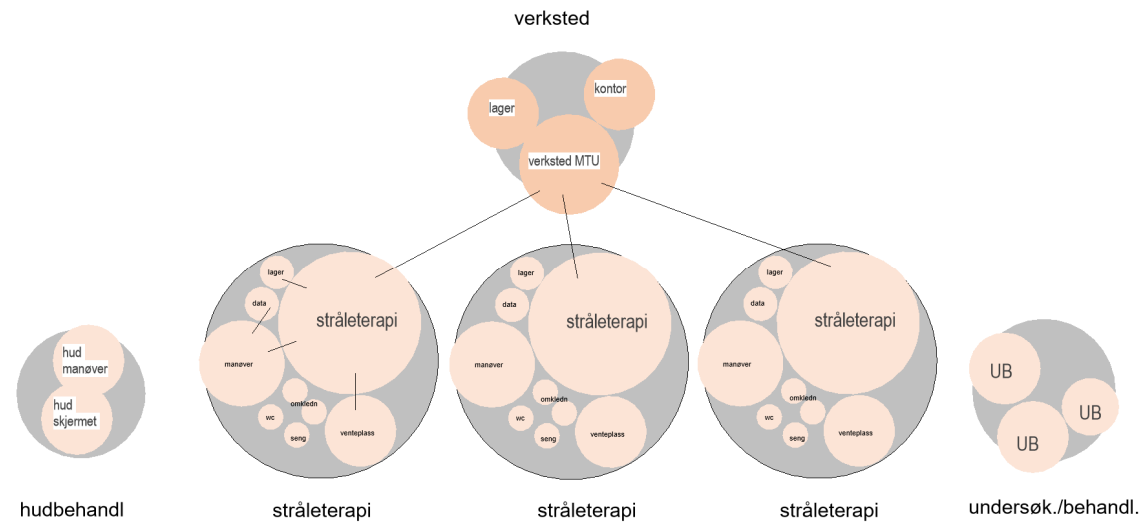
verksted

lager

kontor

verksted MTU

lager

data

strålerapi

manøver

omkledn

wc

seng

venteplass

lager

data

stråleterapi

manøver

omkledn

wc

seng

venteplass

lager

data

stråleterapi

manøver

omkledn

wc

seng

venteplass

hud manøver

hud skjermet

UB

UB

UB

hudbehandl

stråleterapi

stråleterapi

stråleterapi

undersøk./behandl.